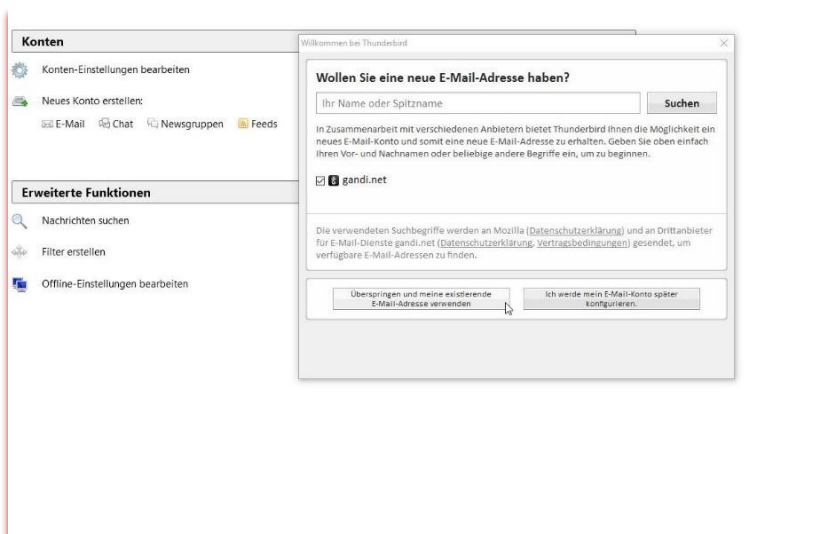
Konten

Konten-Einstellungen bearbeiten

Neues Konto erstellen:

E-Mail Chat Newsgruppen Feeds

Erweiterte Funktionen

Nachrichten suchen

Filter erstellen

Offline-Einstellungen bearbeiten

Willkommen bei Thunderbird

Wollen Sie eine neue E-Mail-Adresse haben?

Ihr Name oder Spitzname

Suchen

In Zusammenarbeit mit verschiedenen Anbietern bietet Thunderbird Ihnen die Möglichkeit ein neues E-Mail-Konto und somit eine neue E-Mail-Adresse zu erhalten. Geben Sie oben einfach Ihren Vor- und Nachnamen oder beliebige andere Begriffe ein, um zu beginnen.

gandi.net

Die verwendeten Suchbegriffe werden an Mozilla (Datenschutzerklärung) und an Drittanbieter für E-Mail-Dienste gandi.net (Datenschutzerklärung, Vertragsbedingungen) gesendet, um verfügbare E-Mail-Adressen zu finden.

Überspringen und meine existierende E-Mail-Adresse verwenden

Ich werde mein E-Mail-Konto später konfigurieren.